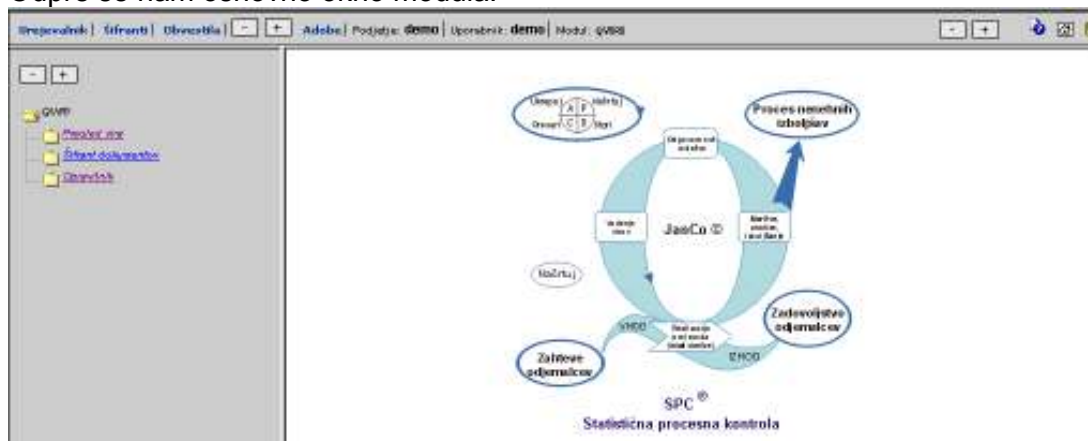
Odpre se nam osnovno okno modula.

Urejevalnik | Šifranti | Obnovitev | - | + | Adobe | Podjetje: demo | Uporabnik: demo | Modul: QWBB

- | +

- | +

QWBB
Pregled vrst
Šifrant dokumentov
Uporabnik

Ukrepaj A P Načrtuj
Preveri C D Start

Proces nenehnih izboljšav

Odgovornost vodstva

Vodenje virov

JasCo ©

Merjenje, analize, izboljšave

Načrtuj

Zadovoljstvo odjemalcev

VHOD

Realizacija proizvoda (storitve)

IZHOD

Zahteve odjemalcev

SPC ®
Statistična procesna kontrola